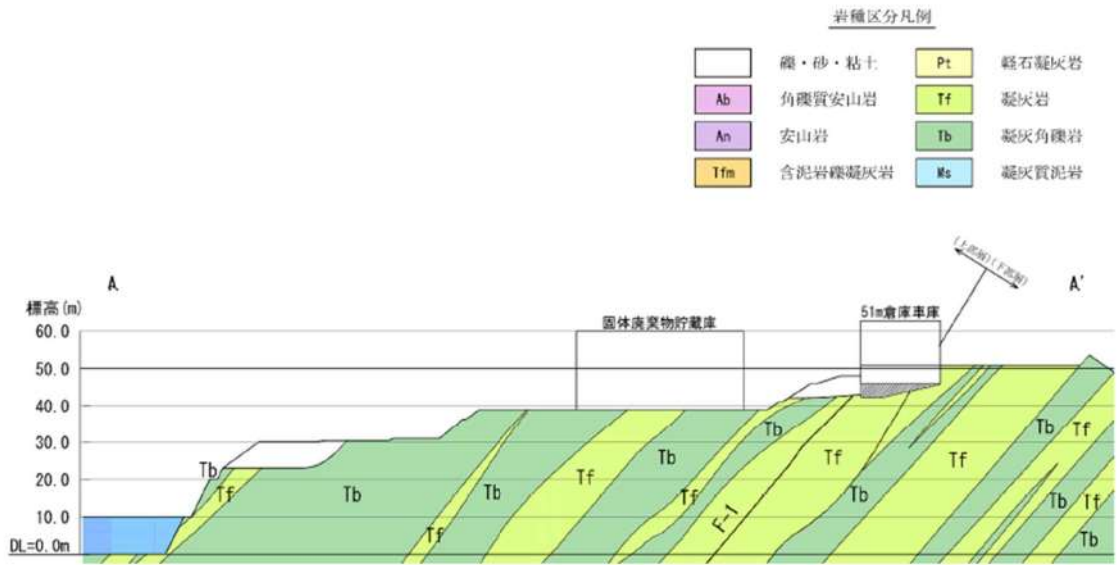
岩種区分凡例

| | 礫・砂・粘土 | Pt | 軽石凝灰岩 |
|---|---|---|---|
| Ab | 角礫質安山岩 | Tf | 凝灰岩 |
| An | 安山岩 | Tb | 凝灰角礫岩 |
| Tfm | 含泥岩礫凝灰岩 | Ms | 凝灰質泥岩 |

A

A'

標高(m)

60.0
50.0
40.0
30.0
20.0
10.0
DL=0.0m

固体廃棄物貯蔵庫

51m倉庫車庫

(上盤側)(下盤側)

Tb
Tf
Tb
Tf
Tb
Tf
Tb
Tf
Tb
Tf
F-1
Tb
Tf
Tb
Tf
Tb
Tf
Tb
Tb